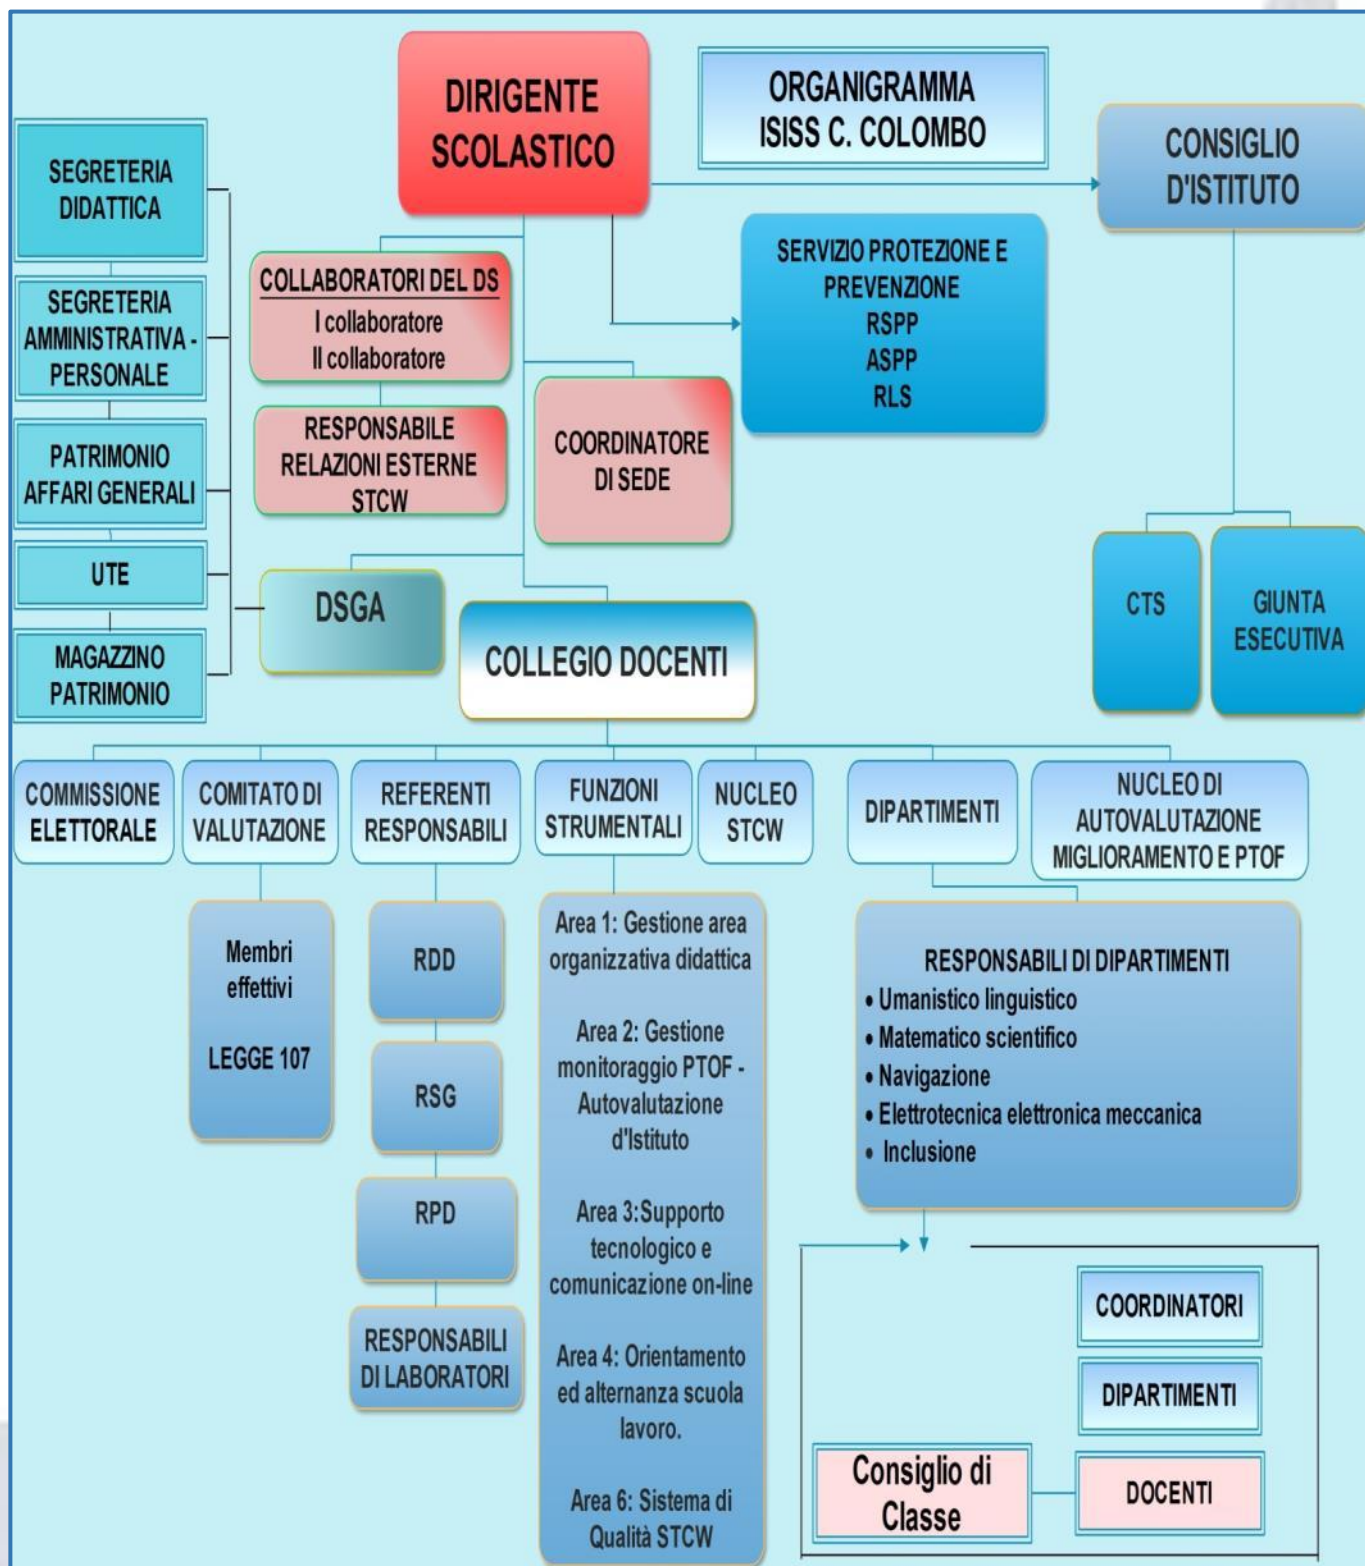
DIRIGENTE SCOLASTICO

ORGANIGRAMMA ISISS C. COLOMBO

CONSIGLIO D'ISTITUTO

SEGRETERIA DIDATTICA

SEGRETERIA AMMINISTRATIVA - PERSONALE

PATRIMONIO AFFARI GENERALI

UTE

MAGAZZINO PATRIMONIO

COLLABORATORI DEL DS
I collaboratore
II collaboratore

RESPONSABILE RELAZIONI ESTERNE STCW

COORDINATORE DI SEDE

SERVIZIO PROTEZIONE E PREVENZIONE
RSPP
ASPP
RLS

DSGA

COLLEGIO DOCENTI

CTS

GIUNTA ESECUTIVA

COMMISSIONE ELETTORALE

COMITATO DI VALUTAZIONE

REFERENTI RESPONSABILI

FUNZIONI STRUMENTALI

NUCLEO STCW

DIPARTIMENTI

NUCLEO DI AUTOVALUTAZIONE MIGLIORAMENTO E PTOF

Membri effettivi

LEGGE 107

RDD

RSG

RPD

RESPONSABILI DI LABORATORI

Area 1: Gestione area organizzativa didattica

Area 2: Gestione monitoraggio PTOF - Autovalutazione d'Istituto

Area 3:Supporto tecnologico e comunicazione on-line

Area 4: Orientamento ed alternanza scuola lavoro.

Area 6: Sistema di Qualità STCW

RESPONSABILI DI DIPARTIMENTI
• Umanistico linguistico
• Matematico scientifico
• Navigazione
• Elettrotecnica elettronica meccanica
• Inclusione

COORDINATORI

DIPARTIMENTI

Consiglio di Classe

DOCENTI